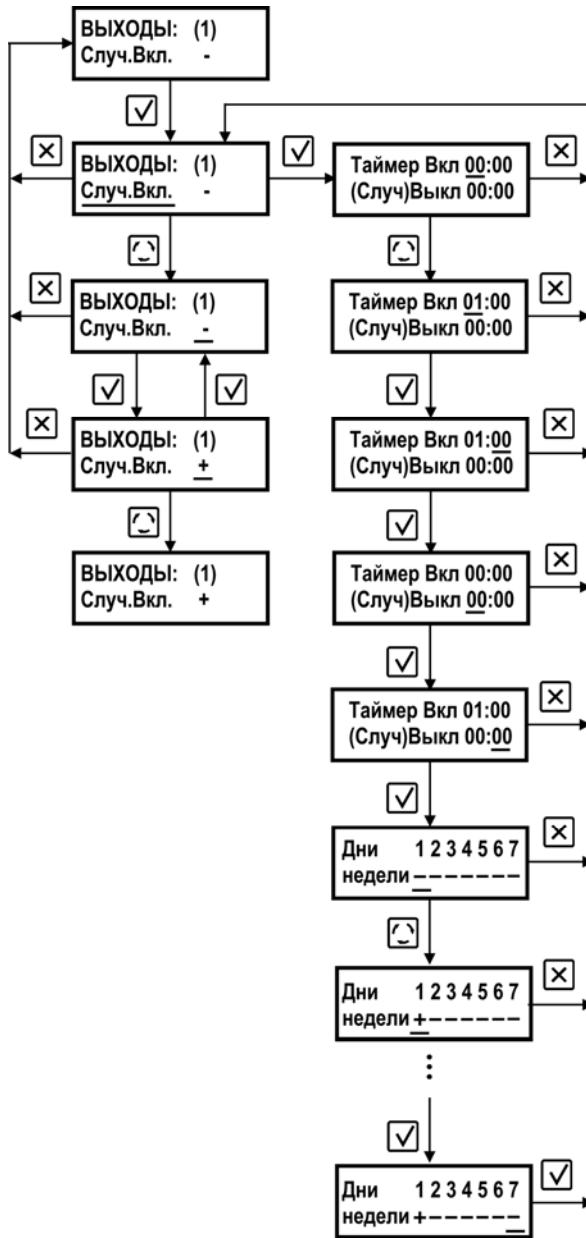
ВЫХОДЫ: (1)
Случ.Вкл. -

ВЫХОДЫ: (1)
Случ.Вкл. -

ВЫХОДЫ: (1)
Случ.Вкл. -

ВЫХОДЫ: (1)
Случ.Вкл. +

ВЫХОДЫ: (1)
Случ.Вкл. +

Таймер Вкл 00:00
(Случ)Выкл 00:00

Таймер Вкл 01:00
(Случ)Выкл 00:00

Таймер Вкл 01:00
(Случ)Выкл 00:00

Таймер Вкл 00:00
(Случ)Выкл 00:00

Таймер Вкл 01:00
(Случ)Выкл 00:00

Дни 1234567
недели-------

Дни 1234567
недели+------

⋮

Дни 1234567
недели+------